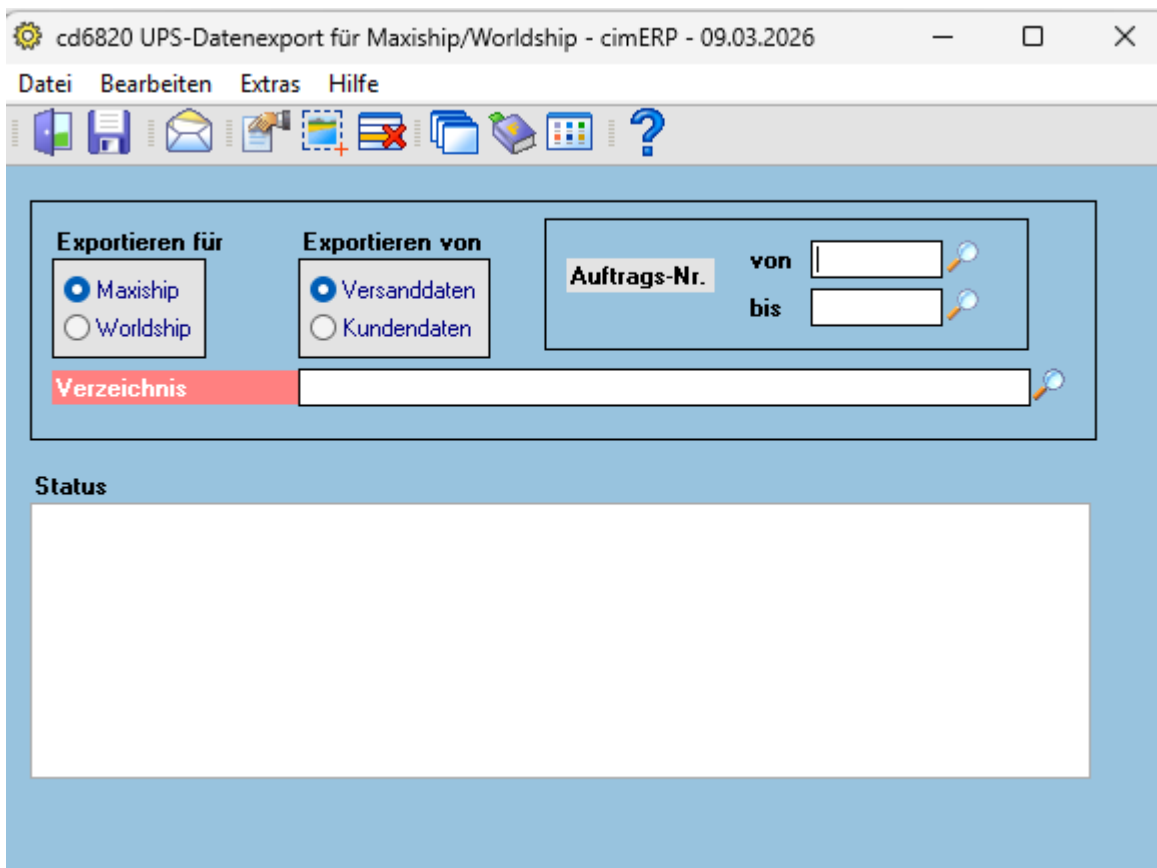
cd6820 UPS-Datenexport für Maxiship/Worldship - cimERP - 09.03.2026

Datei Bearbeiten Extras Hilfe

Exportieren für
Maxiship
Worldship

Exportieren von
Versanddaten
Kundendaten

Auftrags-Nr.
von
bis

Verzeichnis

Status